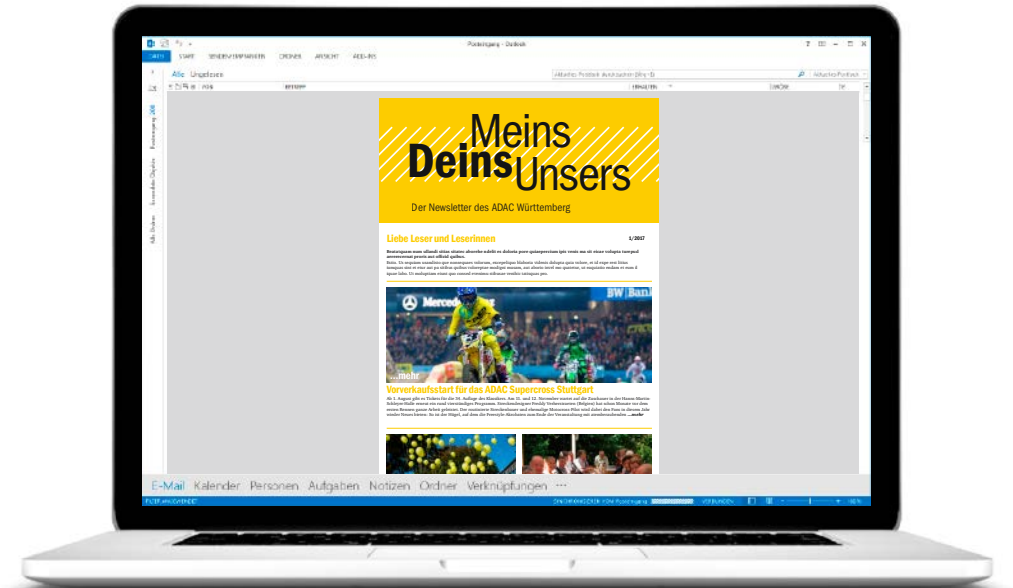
Posteingang - Outlook

DATEI START SENDEN/EMPFANGEN ORDNER ANSICHT ADD-INS

Alle Ungelesen

Aktuelles Postfach durchsuchen (Strg+E)

Aktuelles Postfach

VON BETREFF ERHALTEN GRÖSSE

Posteingang 308

Gesendete Objekte

Alle Ordner

Meins
Deins
Unsers

Der Newsletter des ADAC Württemberg

Liebe Leser und Leserinnen

1/2017

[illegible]

...mehr

Vorverkaufsstart für das ADAC Supercross Stuttgart

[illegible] ...mehr

E-Mail Kalender Personen Aufgaben Notizen Ordner Verknüpfungen ···

FILTER ANGEWENDET

VERBUNDEN

100%